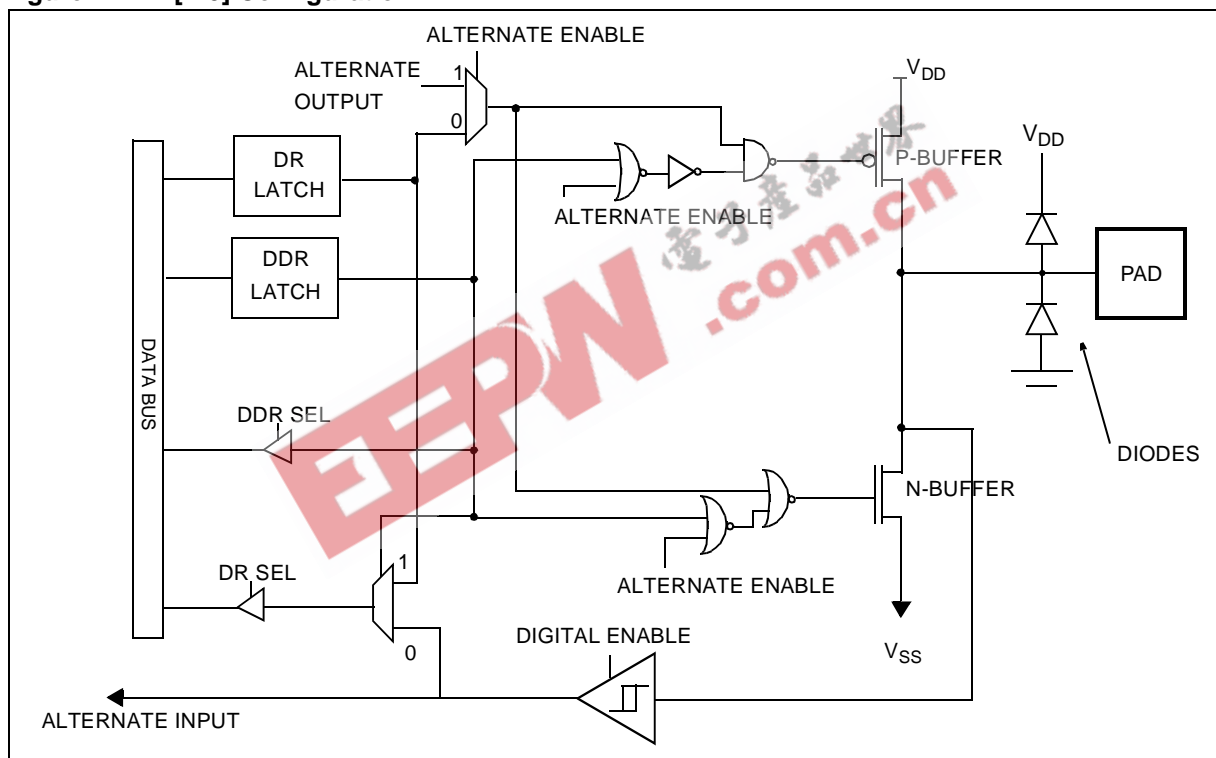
ALTERNATE ENABLE

ALTERNATE OUTPUT

1

0

$V_{DD}$

DR LATCH

P-BUFFER

$V_{DD}$

ALTERNATE ENABLE

DDR LATCH

PAD

DATA BUS

DDR SEL

DIODES

N-BUFFER

DR SEL

1

ALTERNATE ENABLE

0

DIGITAL ENABLE

$V_{SS}$

ALTERNATE INPUT

EEPW .com.cn